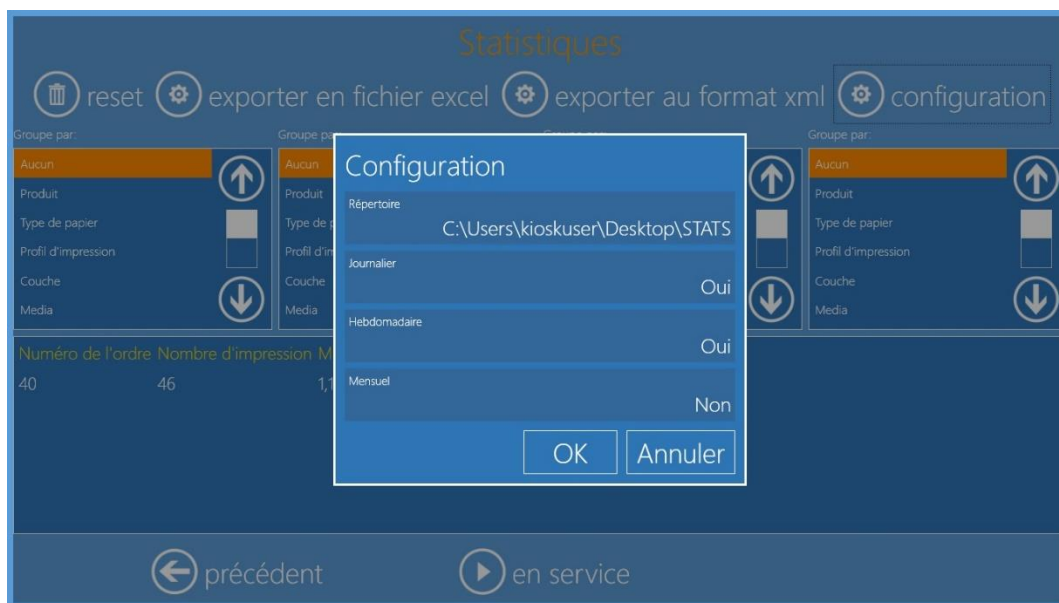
Statistiques

reset exporter en fichier excel exporter au format xml configuration

Groupe par:

Aucun
Produit
Type de papier
Profil d'impression
Couche
Media

Groupe pa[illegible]

Aucun
Produit
Type de p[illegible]
Profil d'im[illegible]
Couche
Media

Groupe par:

Aucun
Produit
Type de papier
Profil d'impression
Couche
Media

Numéro de l'ordre Nombre d'impression M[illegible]
40 46 1,1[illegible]

Configuration

Répertoire
C:\Users\kioskuser\Desktop\STATS

Journalier
Oui

Hebdomadaire
Oui

Mensuel
Non

OK Annuler

précédent en service